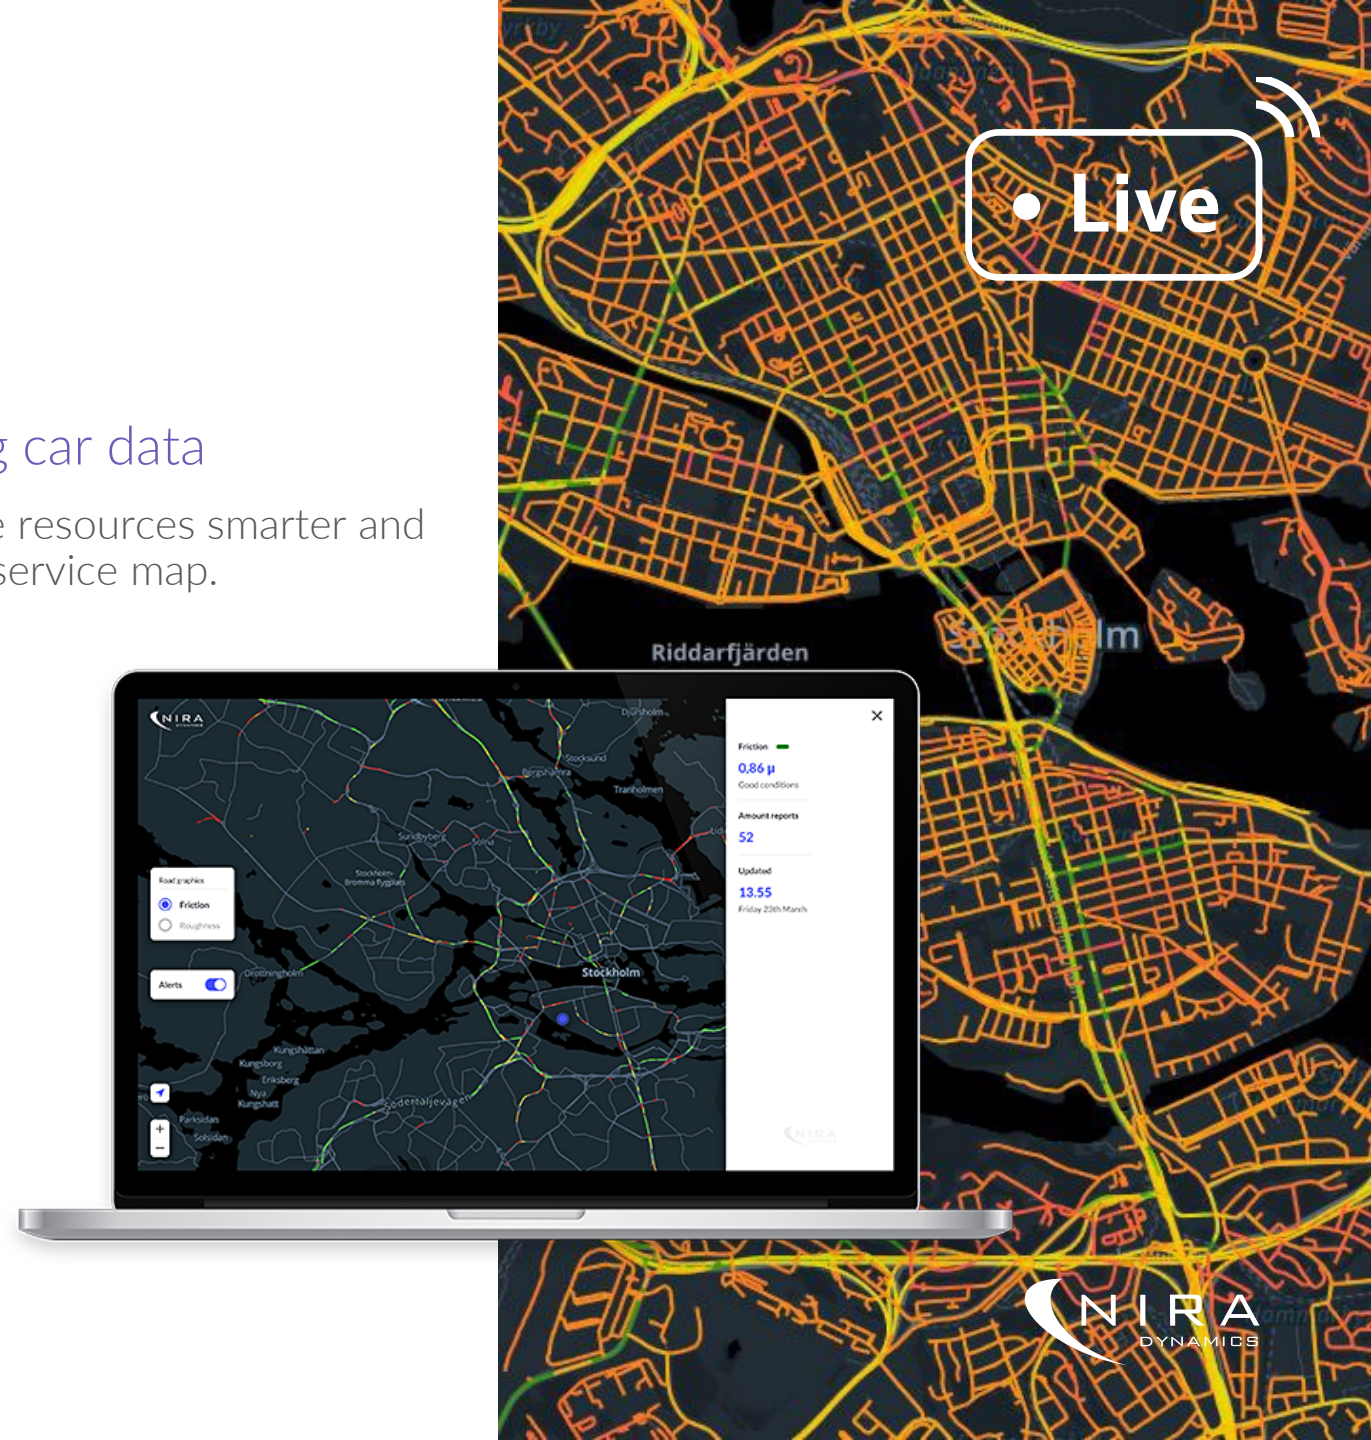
g car data

e resources smarter and
service map.

Live

Riddarfjärden

Stockholm

NIRA

Djursholm
Stocksund
Bergshamra
Tranholmen
Sundbyberg
Solna
Stockholm-Bromma flygplats
Drottningholm
Stockholm
Kungshättan
Kungsberg
Eriksberg
Nya Kungshatt
Södertäljevägen
Parksidan
Solsidan

Road graphics
Friction
Roughness

Alerts

+
−

×

Friction
0,86 µ
Good conditions

Amount reports
52

Updated
13.55
Friday 23th March

NIRA

NIRA
DYNAMICS